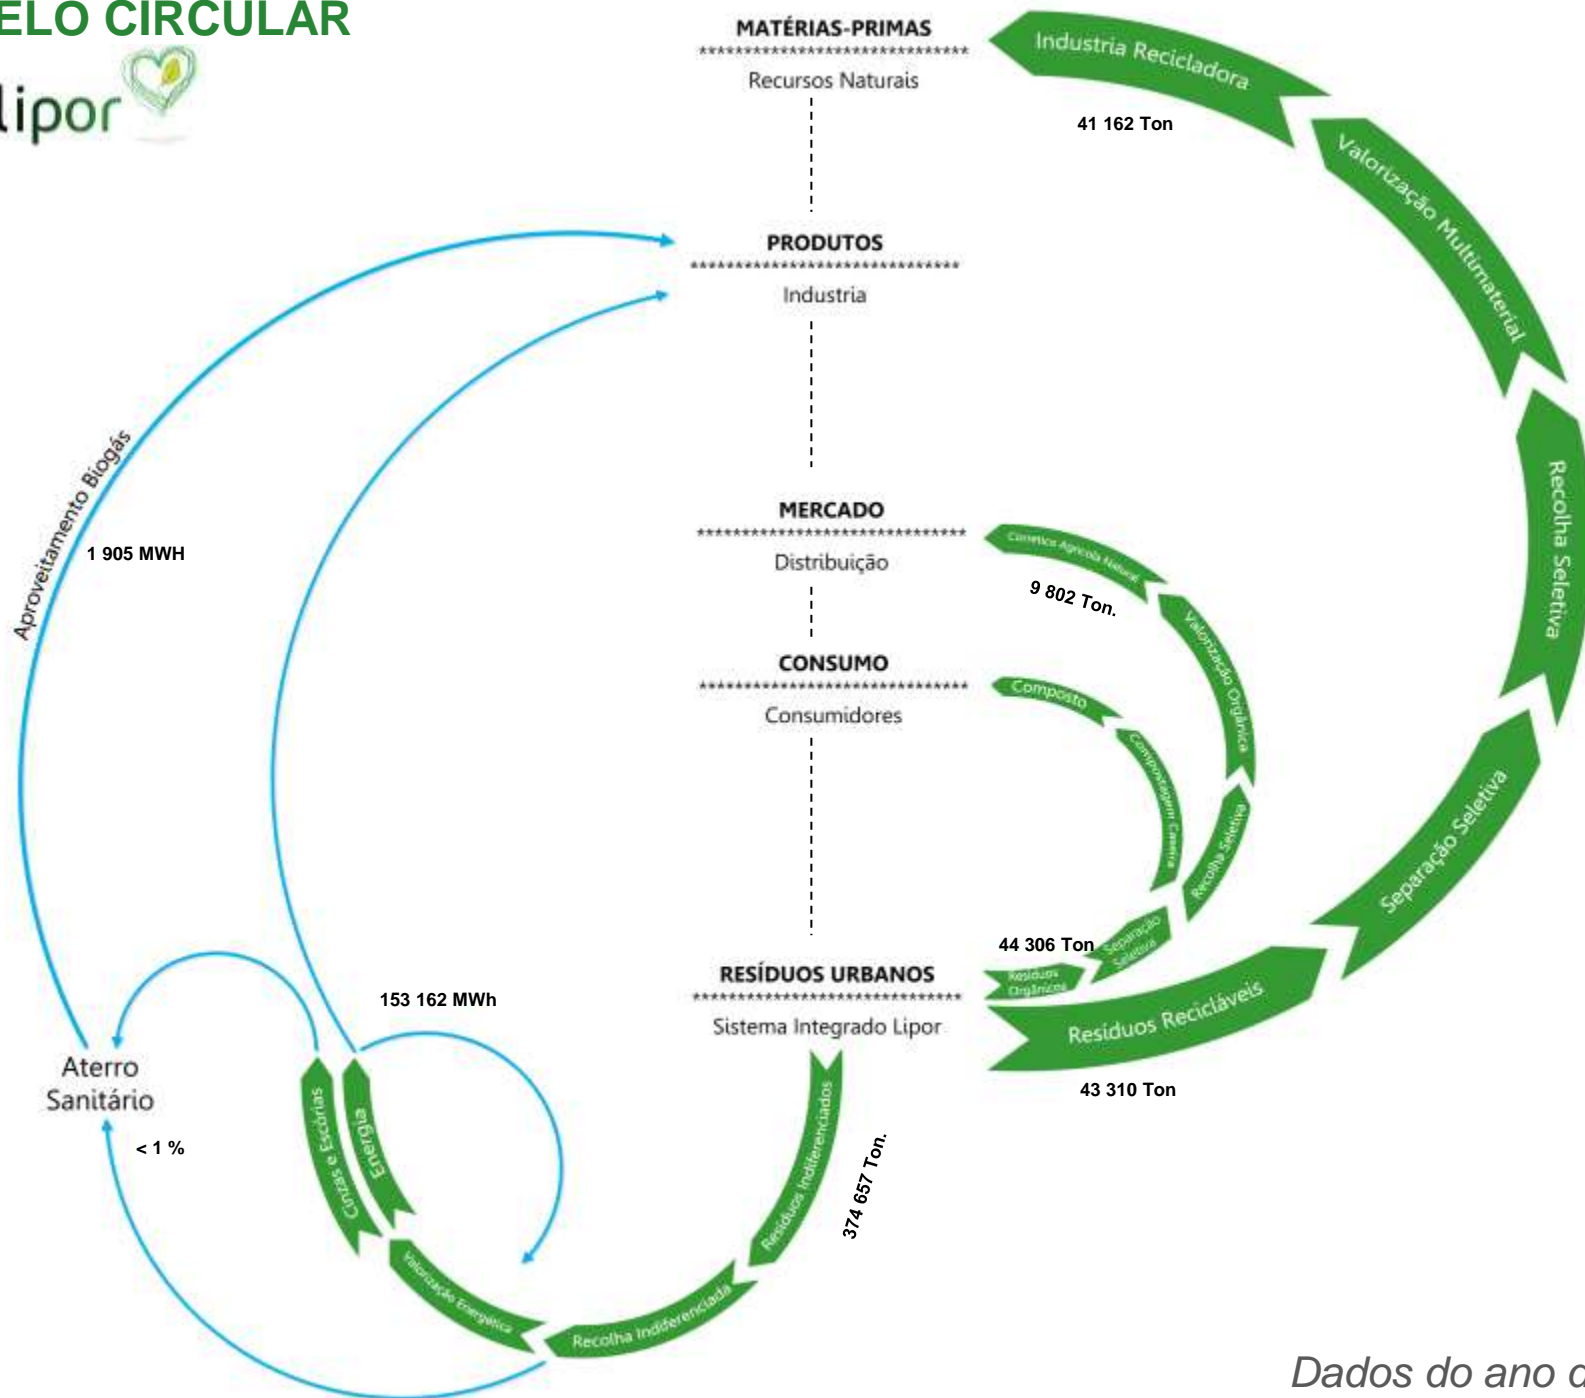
ELO CIRCULAR

lipor

MATÉRIAS-PRIMAS
******************************
Recursos Naturais

Industria Recicladora

41 162 Ton

Valorização Multimaterial

PRODUTOS
******************************
Industria

Recolha Seletiva

Aproveitamento Biogás

1 905 MWH

MERCADO
******************************
Distribuição

Corretivo Agrícola Natural

9 802 Ton.

Valorização Orgânica

CONSUMO
******************************
Consumidores

Composto

Compostagem Caseira

Recolha Seletiva

Separação Seletiva

44 306 Ton

Separação Seletiva

Resíduos Orgânicos

RESÍDUOS URBANOS
******************************
Sistema Integrado Lipor

153 162 MWh

Resíduos Recicláveis

43 310 Ton

Aterro Sanitário

< 1 %

Cinzas e Escórias

Energia

Resíduos Indiferenciados

374 657 Ton.

Valorização Energética

Recolha Indiferenciada

Dados do ano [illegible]